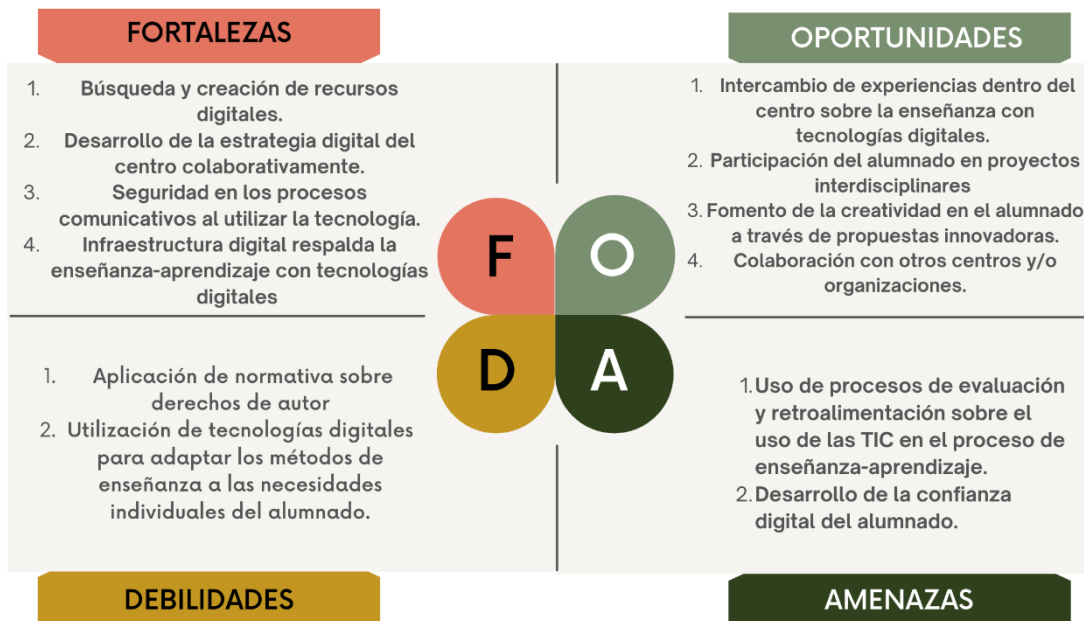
FORTALEZAS

1. Búsqueda y creación de recursos digitales.
2. Desarrollo de la estrategia digital del centro colaborativamente.
3. Seguridad en los procesos comunicativos al utilizar la tecnología.
4. Infraestructura digital respalda la enseñanza-aprendizaje con tecnologías digitales

OPORTUNIDADES

1. Intercambio de experiencias dentro del centro sobre la enseñanza con tecnologías digitales.
2. Participación del alumnado en proyectos interdisciplinares
3. Fomento de la creatividad en el alumnado a través de propuestas innovadoras.
4. Colaboración con otros centros y/o organizaciones.

F O D A

1. Aplicación de normativa sobre derechos de autor
2. Utilización de tecnologías digitales para adaptar los métodos de enseñanza a las necesidades individuales del alumnado.

1. Uso de procesos de evaluación y retroalimentación sobre el uso de las TIC en el proceso de enseñanza-aprendizaje.
2. Desarrollo de la confianza digital del alumnado.

DEBILIDADES

AMENAZAS